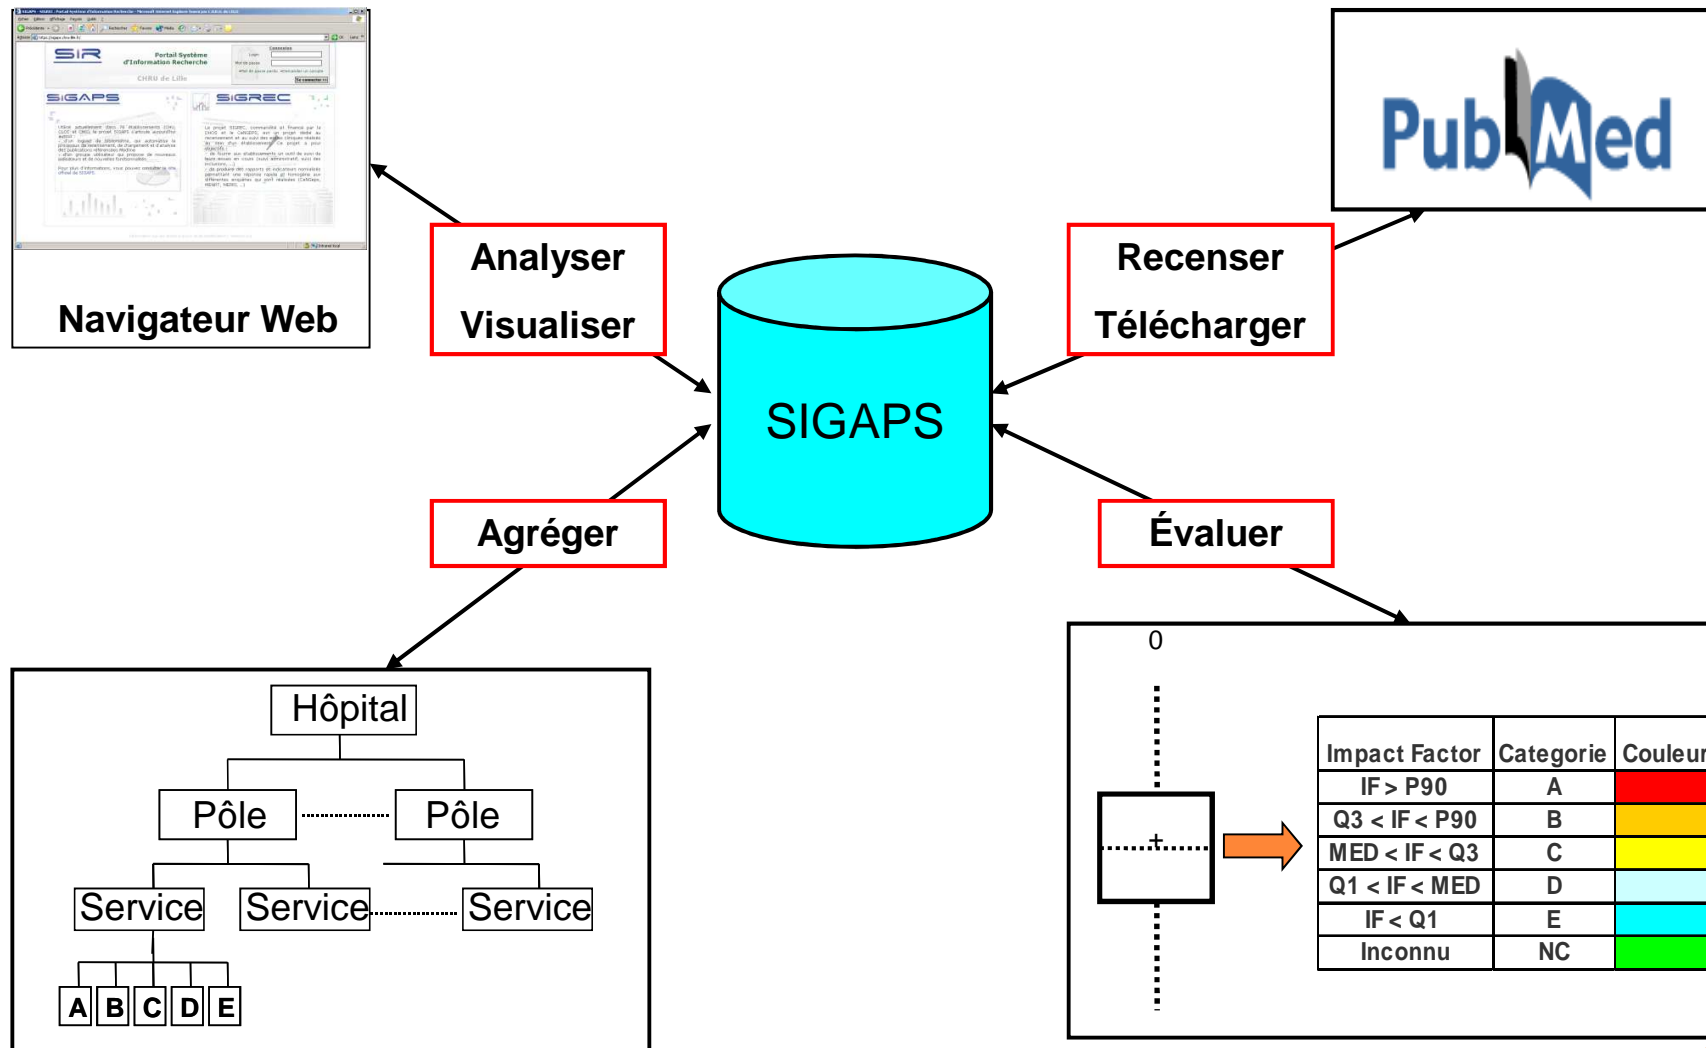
SIR Portail Système d'Information Recherche
CHRU de Lille
SIGAPS SIGREC

Navigateur Web

Analyser
Visualiser

Recenser
Télécharger

PubMed

SIGAPS

Agréger

Évaluer

Hôpital
Pôle Pôle
Service Service Service
A B C D E

0

| Impact Factor | Categorie | Couleur |
|---|---|---|
| IF > P90 | A | |
| Q3 < IF < P90 | B | |
| MED < IF < Q3 | C | |
| Q1 < IF < MED | D | |
| IF < Q1 | E | |
| Inconnu | NC | |